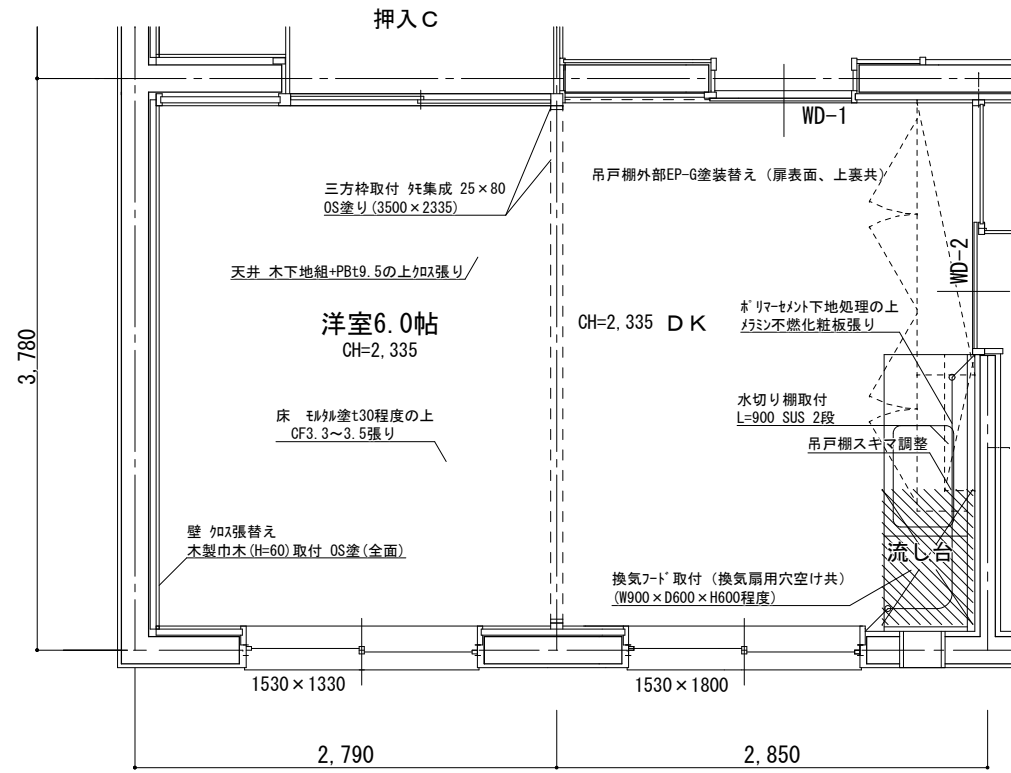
押入C

WD-1

三方枠取付 ﾀﾓ集成 25×80
OS塗り(3500×2335)

吊戸棚外部EP-G塗装替え（扉表面、上裏共）

WD-2

天井 木下地組+PBt9.5の上ｸﾛｽ張り

3,780

洋室6.0帖
CH=2,335

CH=2,335 DK

ﾎﾟﾘﾏｰｾﾒﾝﾄ下地処理の上
ﾒﾗﾐﾝ不燃化粧板張り

水切り棚取付
L=900 SUS 2段

床 ﾓﾙﾀﾙ塗t30程度の上
CF3.3〜3.5張り

吊戸棚スキマ調整

壁 ｸﾛｽ張替え
木製巾木(H=60)取付 OS塗(全面)

流し台

換気ﾌｰﾄﾞ取付（換気扇用穴空け共）
(W900×D600×H600程度)

1530×1330

1530×1800

2,790

2,850